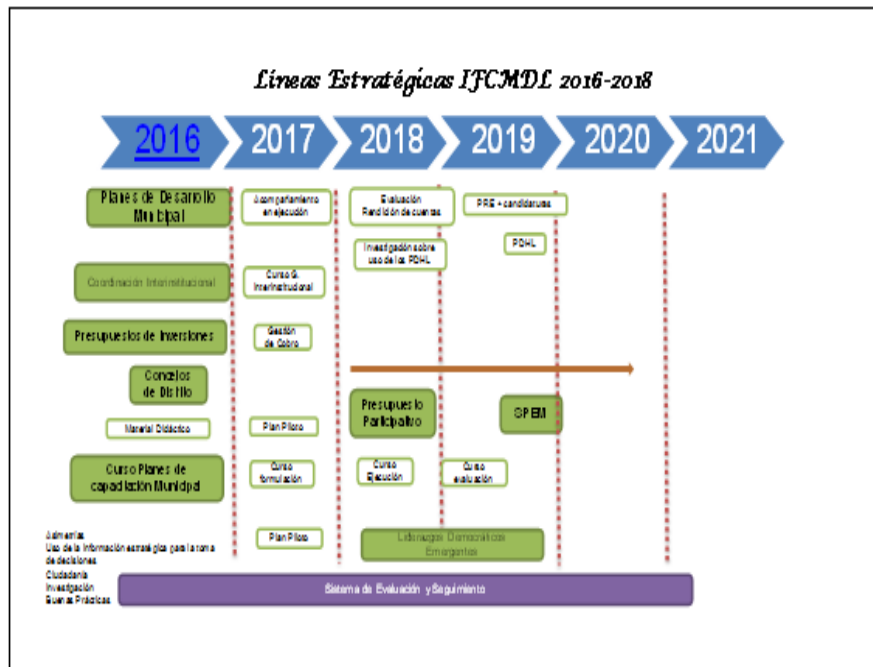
Líneas Estratégicas IFCMDL 2016-2018

2016
2017
2018
2019
2020
2021

Planes de Desarrollo Municipal
Acompañamiento en ejecución
Evaluación Rendición de cuentas
PRE + candidaturas
Investigación sobre uso de los PDHL
PDHL

Coordinación Interinstitucional
Curso S. Interinstitucional

Presupuestos de Inversiones
Gestión de Cobro

Concejos de Distrito

Material Didáctico
Plan Piloto
Presupuesto Participativo
SPEM

Curso Planes de capacitación Municipal
Curso formulación
Curso Ejecución
Curso evaluación

Asimetrías
Uso de la información estratégica para la toma de decisiones
Ciudadanía
Investigación
Buenas Prácticas
Plan Piloto
Liderazgos Democráticos Emergentes

Sistema de Evaluación y Seguimiento